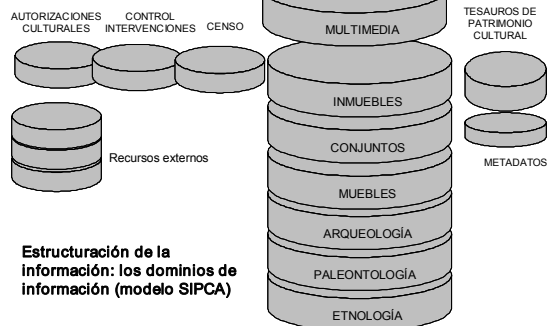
AUTORIZACIONES CULTURALES

CONTROL INTERVENCIONES

CENSO

MULTIMEDIA

TESAUROS DE PATRIMONIO CULTURAL

INMUEBLES

CONJUNTOS

MUEBLES

ARQUEOLOGÍA

PALEONTOLOGÍA

ETNOLOGÍA

Recursos externos

METADATOS

Estructuración de la información: los dominios de información (modelo SIPCA)